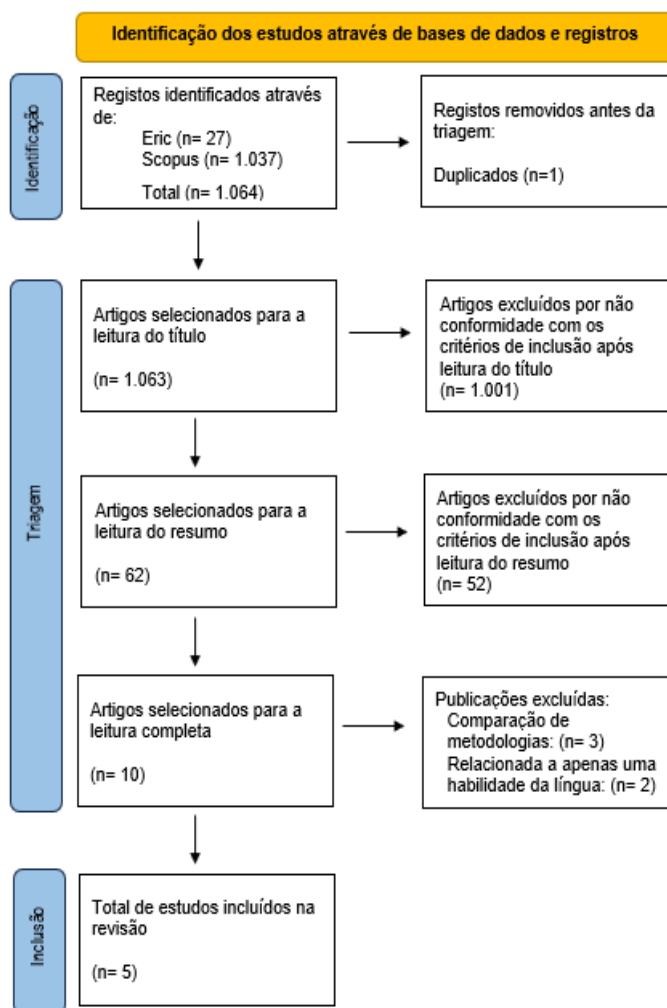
Identificação dos estudos através de bases de dados e registros

Identificação

Registos identificados através de:
Eric (n= 27)
Scopus (n= 1.037)
Total (n= 1.064)

Registos removidos antes da triagem:

Duplicados (n=1)

Triagem

Artigos selecionados para a leitura do título

(n= 1.063)

Artigos excluídos por não conformidade com os critérios de inclusão após leitura do título
(n= 1.001)

Artigos selecionados para a leitura do resumo

(n= 62)

Artigos excluídos por não conformidade com os critérios de inclusão após leitura do resumo
(n= 52)

Artigos selecionados para a leitura completa

(n= 10)

Publicações excluídas:
Comparação de metodologias: (n= 3)
Relacionada a apenas uma habilidade da língua: (n= 2)

Inclusão

Total de estudos incluídos na revisão

(n= 5)